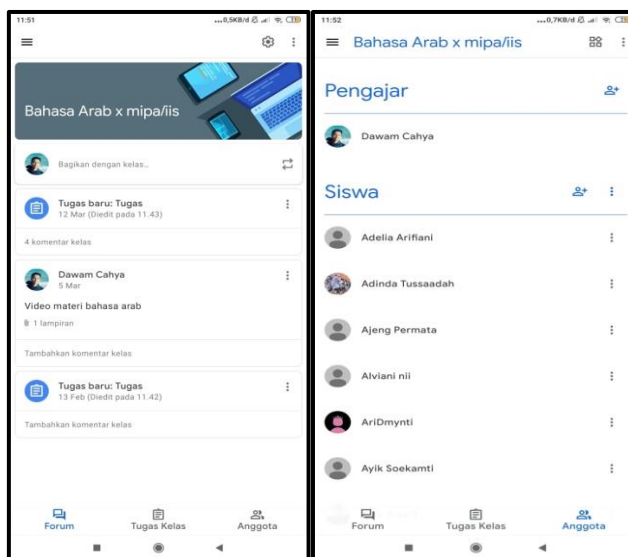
11:51 ...0,5KB/d

Bahasa Arab x mipa/iis

Bagikan dengan kelas...

Tugas baru: Tugas
12 Mar (Diedit pada 11.43)

4 komentar kelas

Dawam Cahya
5 Mar

Video materi bahasa arab

1 lampiran

Tambahkan komentar kelas

Tugas baru: Tugas
13 Feb (Diedit pada 11.42)

Tambahkan komentar kelas

Forum Tugas Kelas Anggota

11:52 ...0,7KB/d

Bahasa Arab x mipa/iis

Pengajar

Dawam Cahya

Siswa

Adelia Arifiani

Adinda Tussaadah

Ajeng Permata

Alviani nii

AriDmynti

Ayik Soekamti

Forum Tugas Kelas Anggota